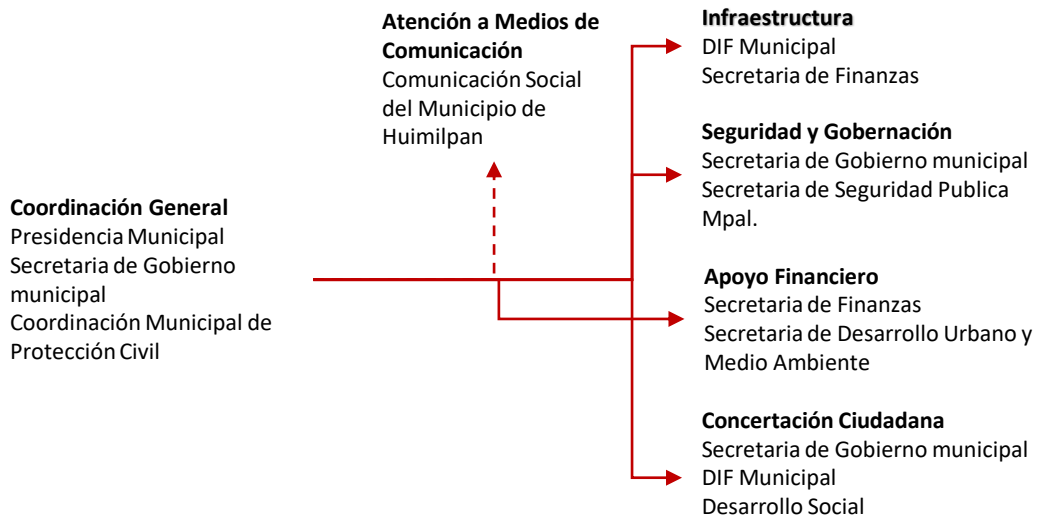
Atención a Medios de Comunicación
Comunicación Social del Municipio de Huimilpan

Infraestructura
DIF Municipal
Secretaria de Finanzas

Seguridad y Gobernación
Secretaria de Gobierno municipal
Secretaria de Seguridad Publica Mpal.

Coordinación General
Presidencia Municipal
Secretaria de Gobierno municipal
Coordinación Municipal de Protección Civil

Apoyo Financiero
Secretaria de Finanzas
Secretaria de Desarrollo Urbano y Medio Ambiente

Concertación Ciudadana
Secretaria de Gobierno municipal
DIF Municipal
Desarrollo Social